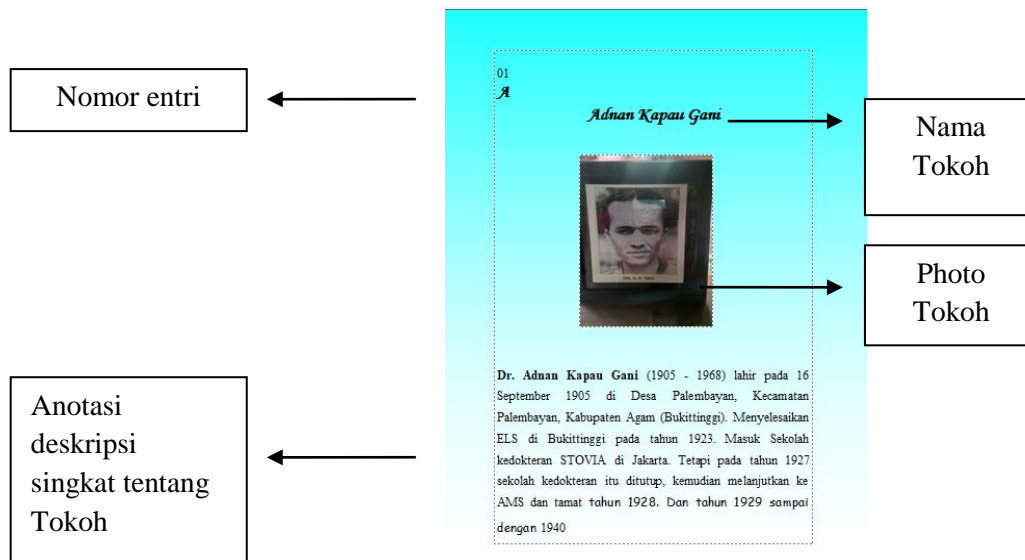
Nomor entri

01
A

Adnan Kapau Gani

Nama Tokoh

Photo Tokoh

Anotasi deskripsi singkat tentang Tokoh

**Dr. Adnan Kapau Gani** (1905 - 1968) lahir pada 16 September 1905 di Desa Palembayan, Kecamatan Palembayan, Kabupaten Agam (Bukittinggi). Menyelesaikan ELS di Bukittinggi pada tahun 1923. Masuk Sekolah kedokteran STOVIA di Jakarta. Tetapi pada tahun 1927 sekolah kedokteran itu ditutup, kemudian melanjutkan ke AMS dan tamat tahun 1928. Dan tahun 1929 sampai dengan 1940